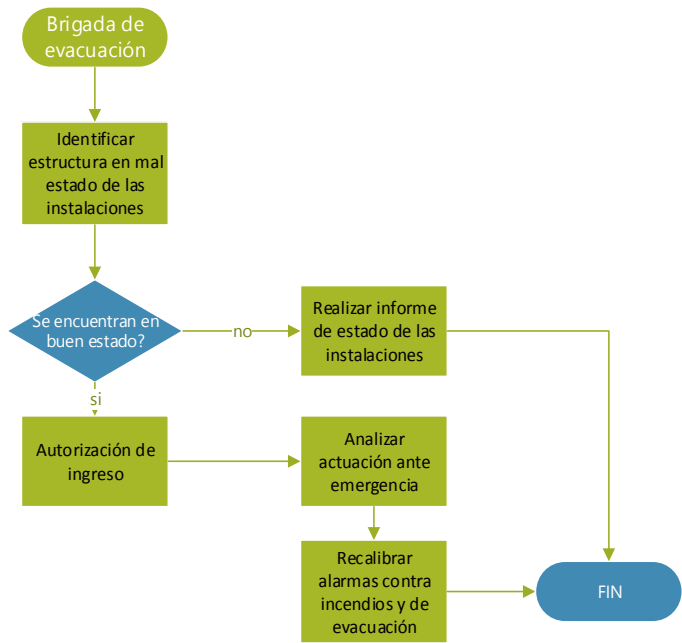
Brigada de evacuación

Identificar estructura en mal estado de las instalaciones

Se encuentran en buen estado?

no

Realizar informe de estado de las instalaciones

si

Autorización de ingreso

Analizar actuación ante emergencia

Recalibrar alarmas contra incendios y de evacuación

FIN